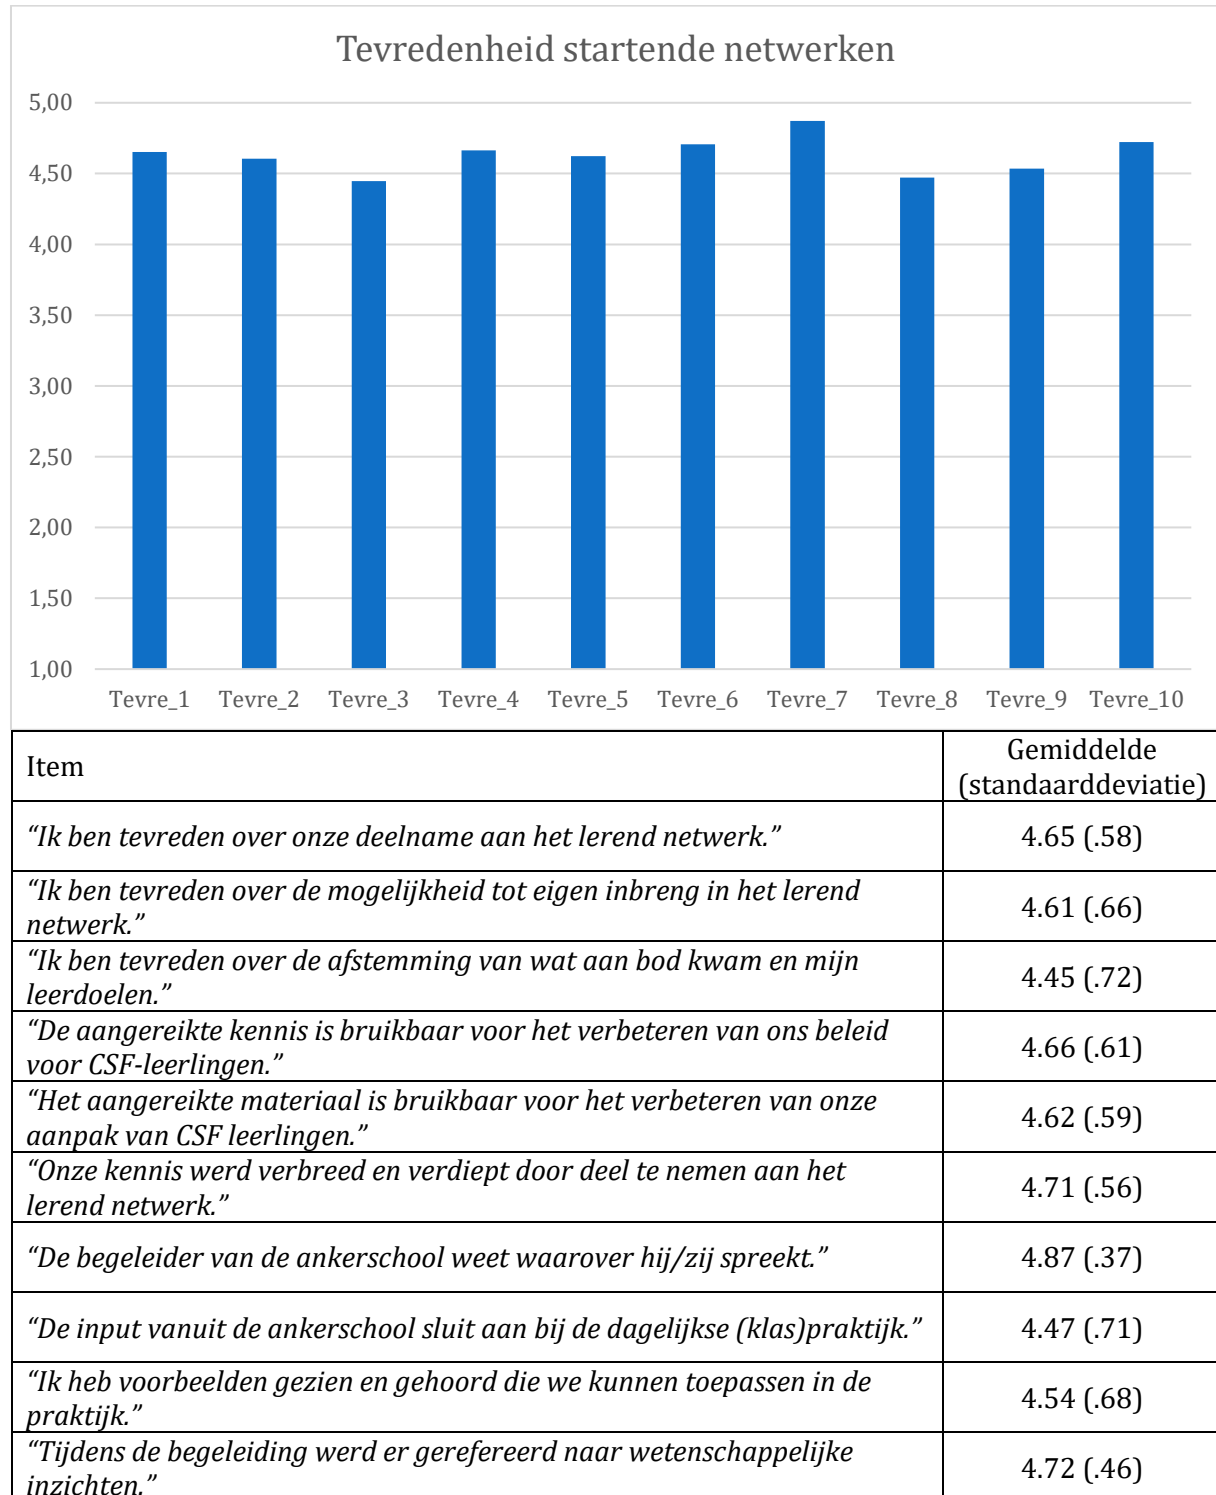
Tevredenheid startende netwerken

5,00
4,50
4,00
3,50
3,00
2,50
2,00
1,50
1,00

Tevre_1 Tevre_2 Tevre_3 Tevre_4 Tevre_5 Tevre_6 Tevre_7 Tevre_8 Tevre_9 Tevre_10

| Item | Gemiddelde (standaarddeviatie) |
|---|---|
| *"Ik ben tevreden over onze deelname aan het lerend netwerk."* | 4.65 (.58) |
| *"Ik ben tevreden over de mogelijkheid tot eigen inbreng in het lerend netwerk."* | 4.61 (.66) |
| *"Ik ben tevreden over de afstemming van wat aan bod kwam en mijn leerdoelen."* | 4.45 (.72) |
| *"De aangereikte kennis is bruikbaar voor het verbeteren van ons beleid voor CSF-leerlingen."* | 4.66 (.61) |
| *"Het aangereikte materiaal is bruikbaar voor het verbeteren van onze aanpak van CSF leerlingen."* | 4.62 (.59) |
| *"Onze kennis werd verbreed en verdiept door deel te nemen aan het lerend netwerk."* | 4.71 (.56) |
| *"De begeleider van de ankerschool weet waarover hij/zij spreekt."* | 4.87 (.37) |
| *"De input vanuit de ankerschool sluit aan bij de dagelijkse (klas)praktijk."* | 4.47 (.71) |
| *"Ik heb voorbeelden gezien en gehoord die we kunnen toepassen in de praktijk."* | 4.54 (.68) |
| *"Tijdens de begeleiding werd er gerefereerd naar wetenschappelijke inzichten."* | 4.72 (.46) |